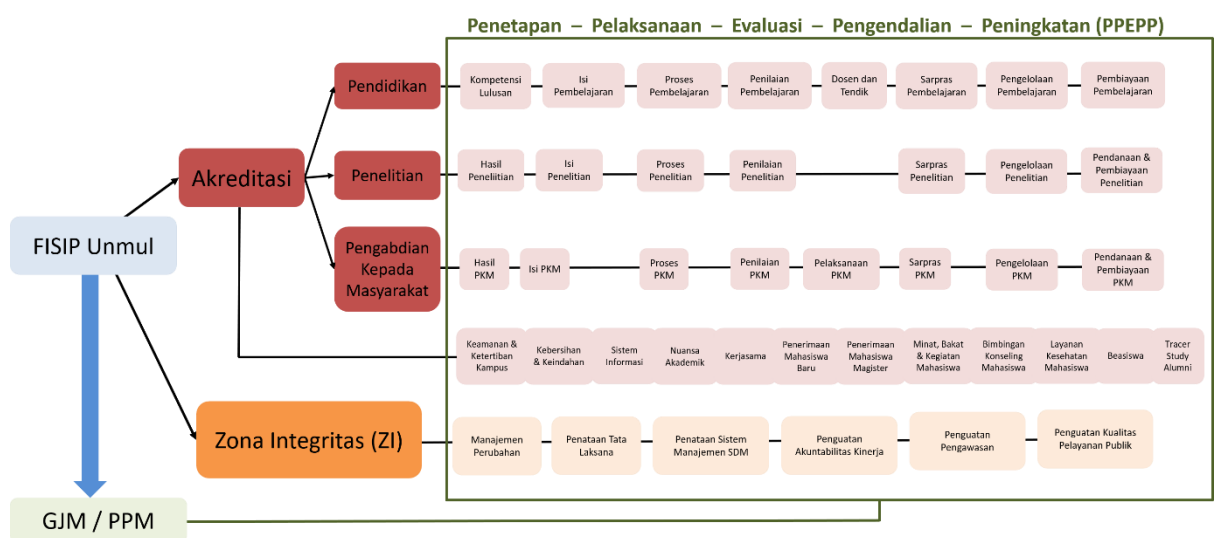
Penetapan – Pelaksanaan – Evaluasi – Pengendalian – Peningkatan (PPEPP)

FISIP Unmul

Akreditasi

Pendidikan

Kompetensi Lulusan

Isi Pembelajaran

Proses Pembelajaran

Penilaian Pembelajaran

Dosen dan Tendik

Sarpras Pembelajaran

Pengelolaan Pembelajaran

Pembiayaan Pembelajaran

Penelitian

Hasil Penelitian

Isi Penelitian

Proses Penelitian

Penilaian Penelitian

Sarpras Penelitian

Pengelolaan Penelitian

Pendanaan & Pembiayaan Penelitian

Pengabdian Kepada Masyarakat

Hasil PKM

Isi PKM

Proses PKM

Penilaian PKM

Pelaksanaan PKM

Sarpras PKM

Pengelolaan PKM

Pendanaan & Pembiayaan PKM

Keamanan & Ketertiban Kampus

Kebersihan & Keindahan

Sistem Informasi

Nuansa Akademik

Kerjasama

Penerimaan Mahasiswa Baru

Penerimaan Mahasiswa Magister

Minat, Bakat & Kegiatan Mahasiswa

Bimbingan Konseling Mahasiswa

Layanan Kesehatan Mahasiswa

Beasiswa

Tracer Study Alumni

Zona Integritas (ZI)

Manajemen Perubahan

Penataan Tata Laksana

Penataan Sistem Manajemen SDM

Penguatan Akuntabilitas Kinerja

Penguatan Pengawasan

Penguatan Kualitas Pelayanan Publik

GJM / PPM